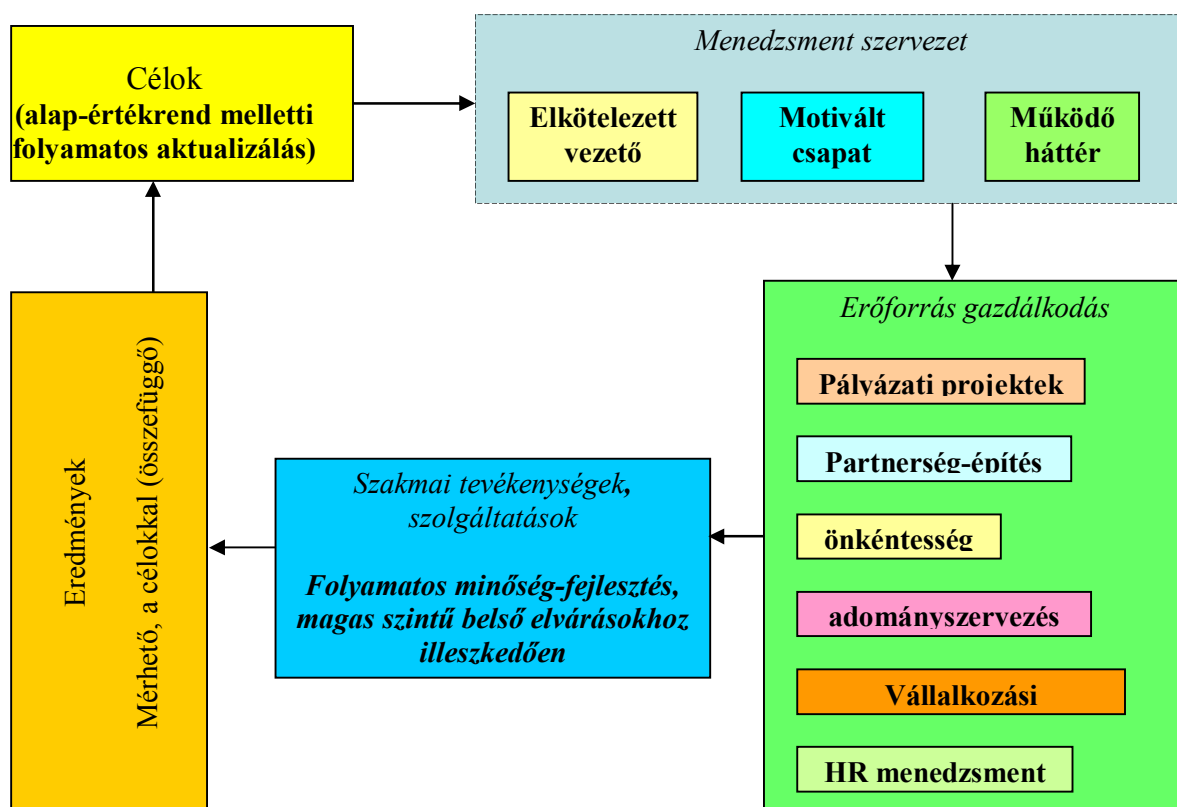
Célok
(alap-értékrend melletti folyamatos aktualizálás)

Menedzsment szervezet

Elkötelezett vezető

Motivált csapat

Működő háttér

Erőforrás gazdálkodás

Pályázati projektek

Partnerség-építés

önkéntesség

adományszervezés

Vállalkozási

HR menedzsment

Szakmai tevékenységek, szolgáltatások

Folyamatos minőség-fejlesztés, magas szintű belső elvárásokhoz illeszkedően

Eredmények

Mérhető, a célokkal (összefüggő)